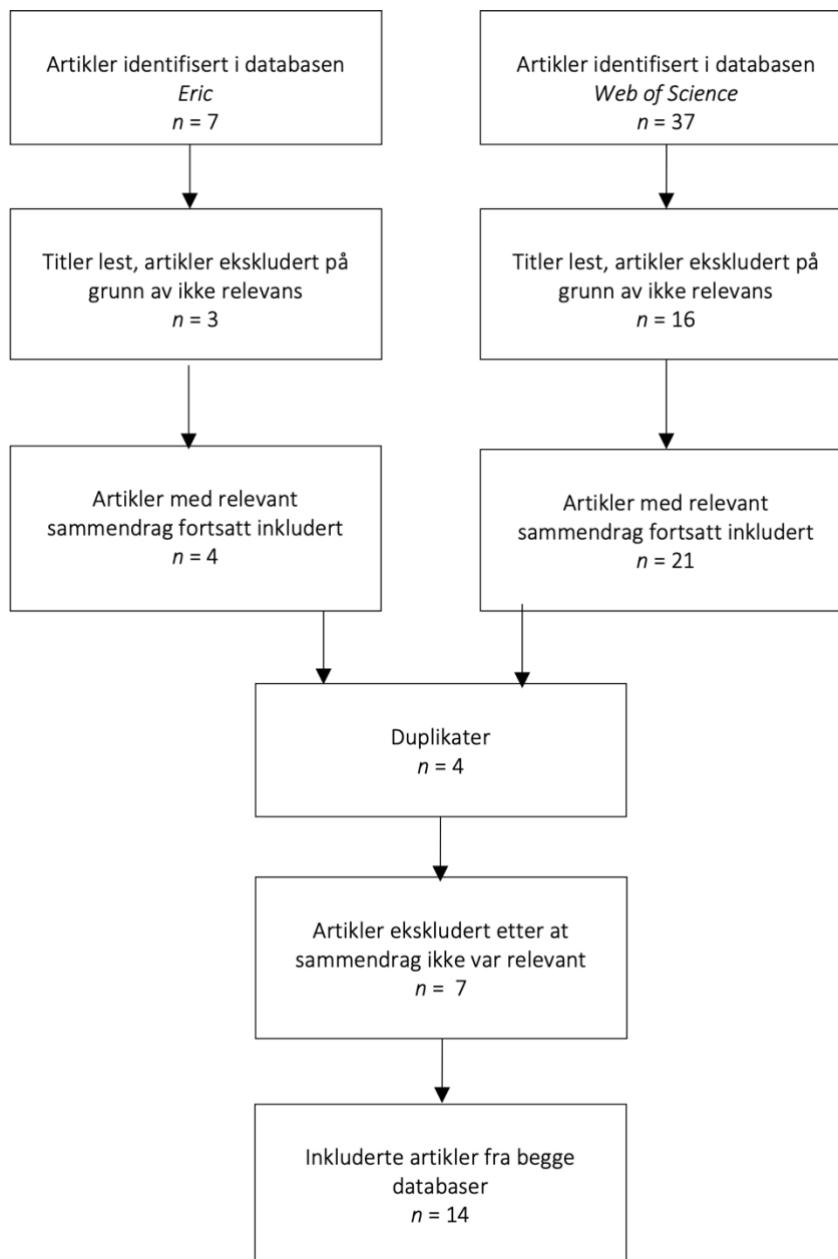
Artikler identifisert i databasen
Eric
$n = 7$

Artikler identifisert i databasen
Web of Science
$n = 37$

Titler lest, artikler ekskludert på grunn av ikke relevans
$n = 3$

Titler lest, artikler ekskludert på grunn av ikke relevans
$n = 16$

Artikler med relevant sammendrag fortsatt inkludert
$n = 4$

Artikler med relevant sammendrag fortsatt inkludert
$n = 21$

Duplikater
$n = 4$

Artikler ekskludert etter at sammendrag ikke var relevant
$n = 7$

Inkluderte artikler fra begge databaser
$n = 14$